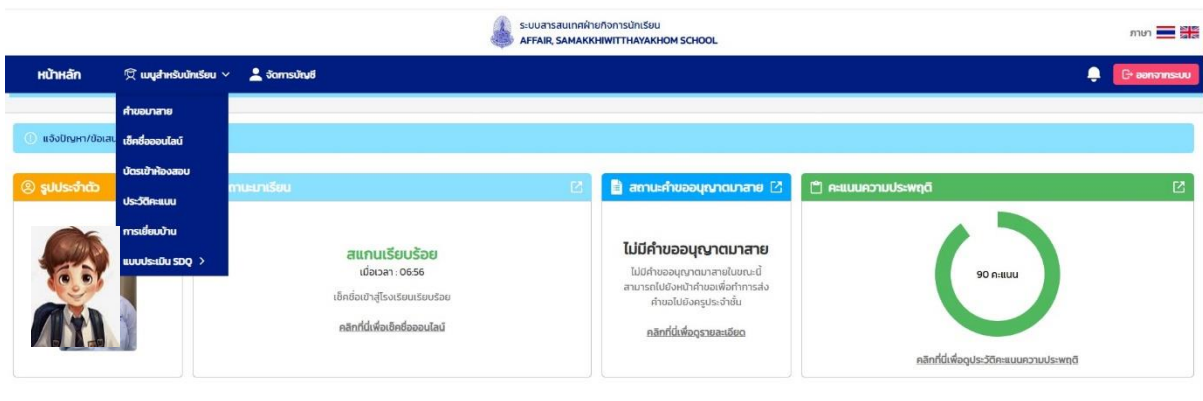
ระบบสารสนเทศฝ่ายกิจการนักเรียน
AFFAIR, SAMAKKHIWITTHAYAKHOM SCHOOL

ภาษา

หน้าหลัก
เมนูสำหรับนักเรียน
จัดการบัญชี
ออกจากระบบ

คำขอมาสาย
เช็คชื่อออนไลน์
บัตรเข้าห้องสอบ
ประวัติคะแนน
การเยี่ยมบ้าน
แบบประเมิน SDQ

แจ้งปัญหา/ข้อเสน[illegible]

รูปประจำตัว

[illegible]ถานะมาเรียน
สแกนเรียบร้อย
เมื่อเวลา : 06:56
เช็คชื่อเข้าสู่โรงเรียนเรียบร้อย
คลิกที่นี่เพื่อเช็คชื่อออนไลน์

สถานะคำขออนุญาตมาสาย
ไม่มีคำขออนุญาตมาสาย
ไม่มีคำขออนุญาตมาสายในขณะนี้ สามารถไปยังหน้าคำขอเพื่อทำการส่งคำขอไปยังครูประจำชั้น
คลิกที่นี่เพื่อดูรายละเอียด

คะแนนความประพฤติ
90 คะแนน
คลิกที่นี่เพื่อดูประวัติคะแนนความประพฤติ